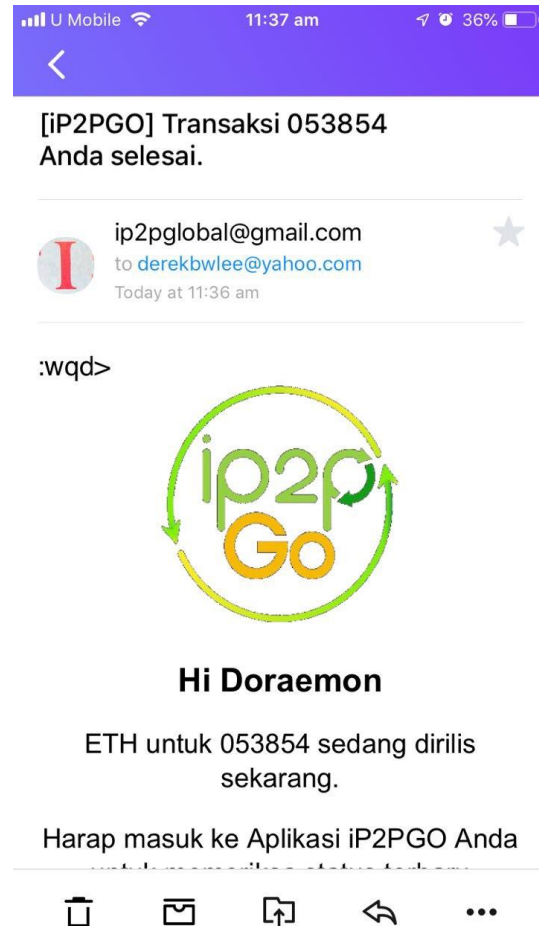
U Mobile 11:37 am 36%

[iP2PGO] Transaksi 053854 Anda selesai.

I

ip2pglobal@gmail.com
to derekbwlee@yahoo.com
Today at 11:36 am

:wqd>

iP2P Go

Hi Doraemon

ETH untuk 053854 sedang dirilis sekarang.

Harap masuk ke Aplikasi iP2PGO Anda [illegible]